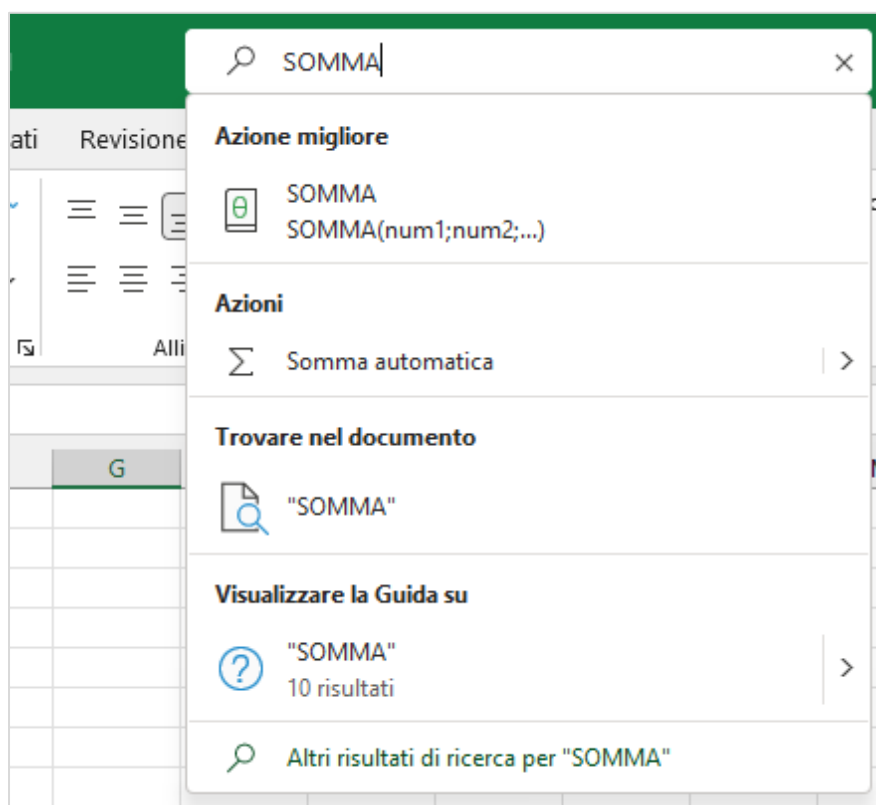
SOMMA

ati Revisione

Alli

G

Azione migliore

SOMMA
SOMMA(num1;num2;...)

Azioni

Somma automatica

Trovare nel documento

"SOMMA"

Visualizzare la Guida su

"SOMMA"
10 risultati

Altri risultati di ricerca per "SOMMA"